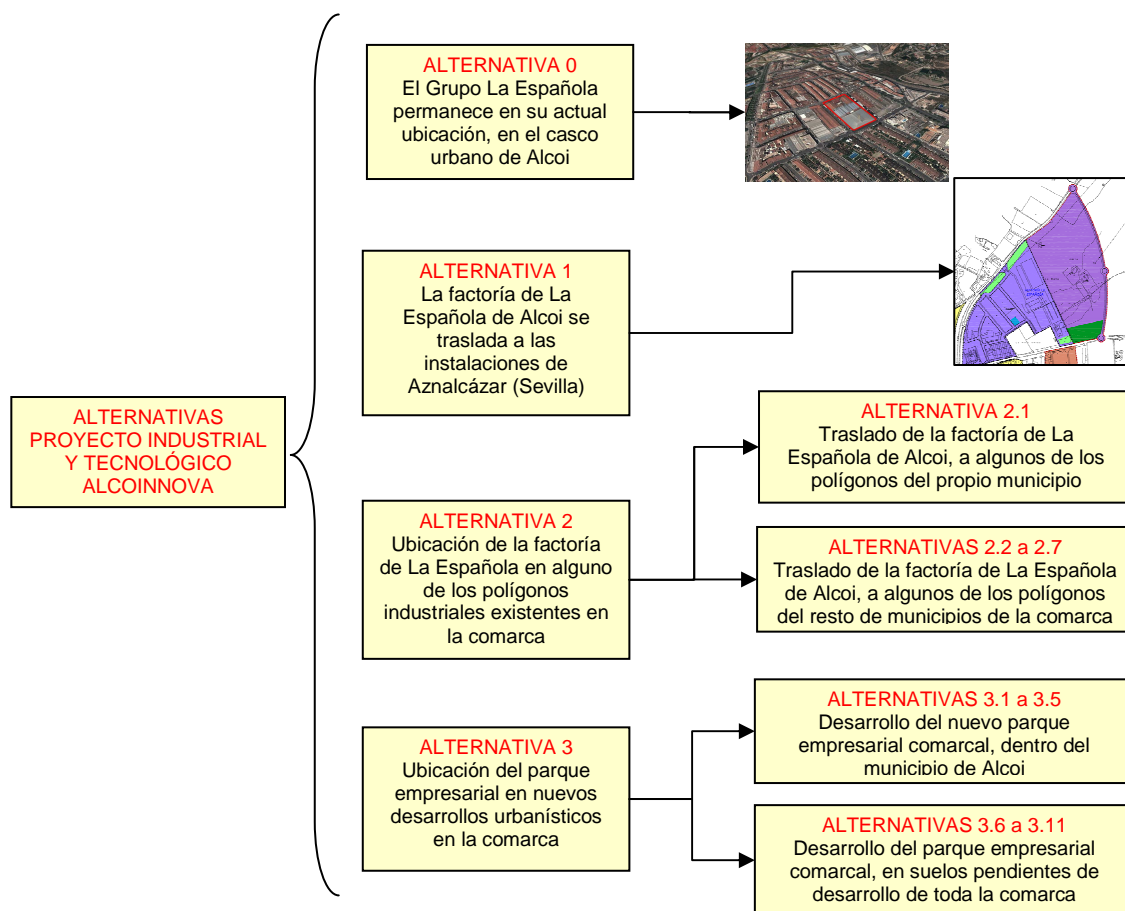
ALTERNATIVAS PROYECTO INDUSTRIAL Y TECNOLÓGICO ALCOINNOVA

ALTERNATIVA 0
El Grupo La Española permanece en su actual ubicación, en el casco urbano de Alcoi

ALTERNATIVA 1
La factoría de La Española de Alcoi se traslada a las instalaciones de Aznalcázar (Sevilla)

ALTERNATIVA 2
Ubicación de la factoría de La Española en alguno de los polígonos industriales existentes en la comarca

ALTERNATIVA 2.1
Traslado de la factoría de La Española de Alcoi, a algunos de los polígonos del propio municipio

ALTERNATIVAS 2.2 a 2.7
Traslado de la factoría de La Española de Alcoi, a algunos de los polígonos del resto de municipios de la comarca

ALTERNATIVA 3
Ubicación del parque empresarial en nuevos desarrollos urbanísticos en la comarca

ALTERNATIVAS 3.1 a 3.5
Desarrollo del nuevo parque empresarial comarcal, dentro del municipio de Alcoi

ALTERNATIVAS 3.6 a 3.11
Desarrollo del parque empresarial comarcal, en suelos pendientes de desarrollo de toda la comarca